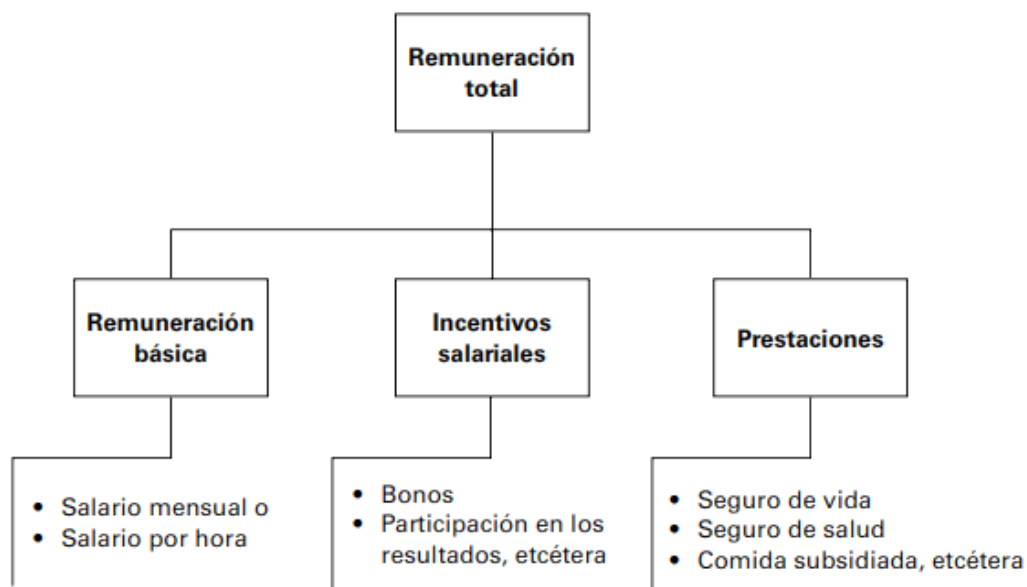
Remuneración total

Remuneración básica

Incentivos salariales

Prestaciones

• Salario mensual o
• Salario por hora

• Bonos
• Participación en los resultados, etcétera

• Seguro de vida
• Seguro de salud
• Comida subsidiada, etcétera